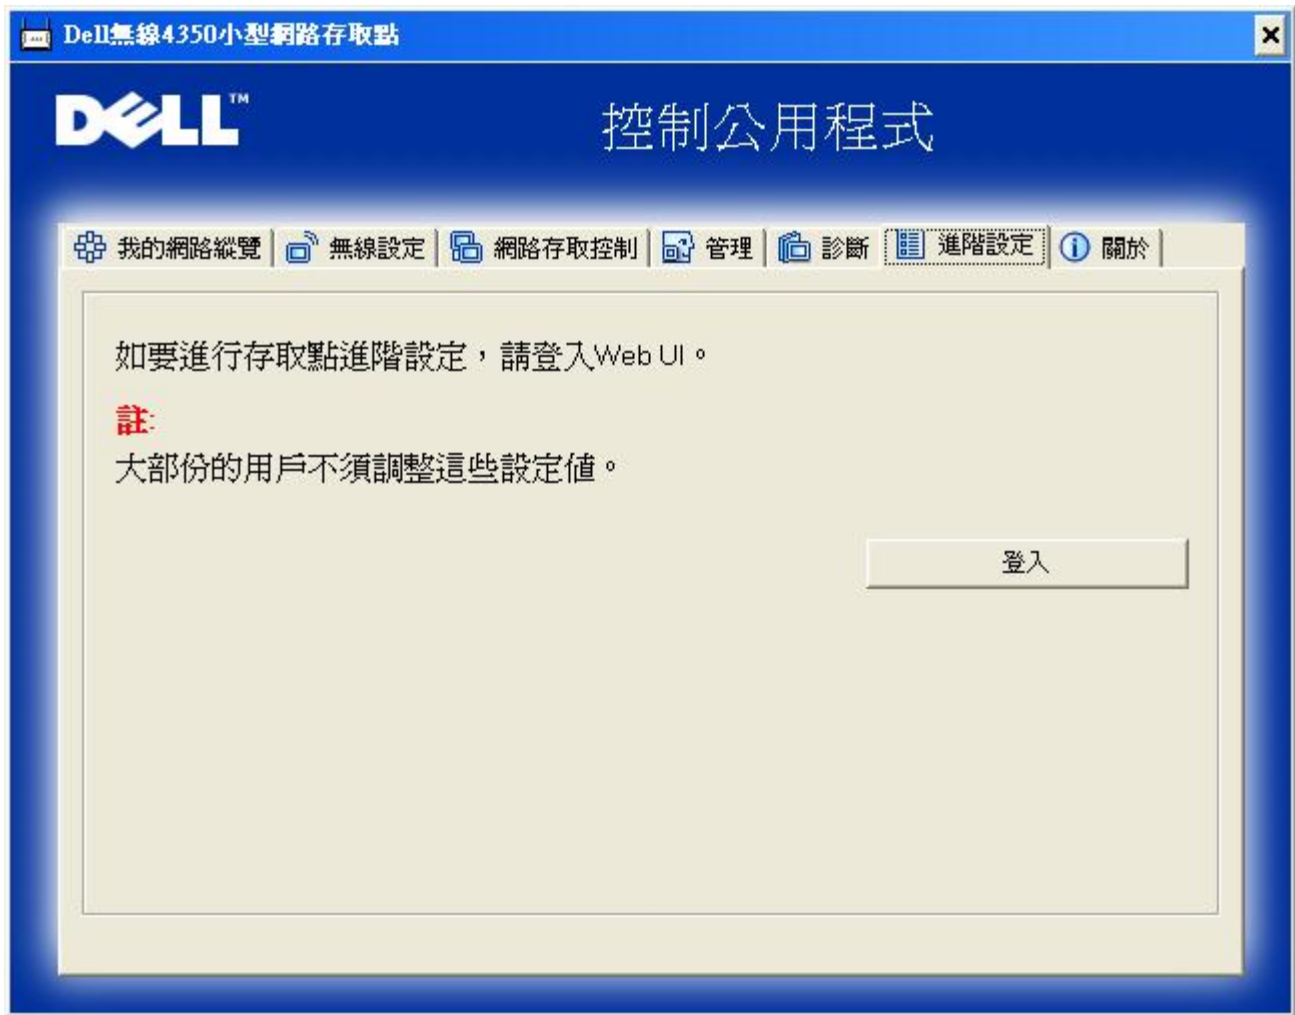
Dell無線4350小型網路存取點

DELL™

控制公用程式

我的網路縱覽 | 無線設定 | 網路存取控制 | 管理 | 診斷 | 進階設定 | 關於

如要進行存取點進階設定，請登入Web UI。

註:

大部份的用戶不須調整這些設定值。

登入